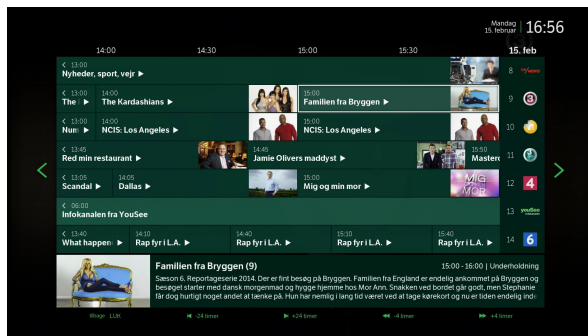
Mandag 15. februar 16:56

14:00 14:30 15:00 15:30 15. feb

< 13:00 Nyheder, sport, vejr ▶ 8

< 13:00 The I ▶ 14:00 The Kardashians ▶ 15:00 Familien fra Bryggen ▶ 9

< 13:00 Num ▶ 14:00 NCIS: Los Angeles ▶ 15:00 NCIS: Los Angeles ▶ 10

< 13:45 Red min restaurant ▶ 14:45 Jamie Olivers maddyst ▶ 15:50 Master 11

< 13:05 Scandal ▶ 14:05 Dallas ▶ 15:00 Mig og min mor ▶ MIG MOR 12

< 06:00 Infokanalen fra YouSee 13 yousee

< 13:40 What happen ▶ 14:10 Rap fyr i L.A. ▶ 14:40 Rap fyr i L.A. ▶ 15:10 Rap fyr i L.A. ▶ 15:40 Rap fyr i L.A. ▶ 14 6

Familien fra Bryggen (9) 15:00 - 16:00 | Underholdning

Sæson 6. Reportageserie 2014. Der er fint besøg på Bryggen. Familien fra England er endelig ankommet på Bryggen og besøget starter med dansk morgenmad og hygge hjemme hos Mor Ann. Snakken ved bordet går godt, men Stephanie får dog hurtigt noget andet at tænke på. Hun har nemlig i lang tid været ved at tage kørekort og nu er tiden endelig inde

Tilbage LUK -24 timer +24 timer -4 timer +4 timer